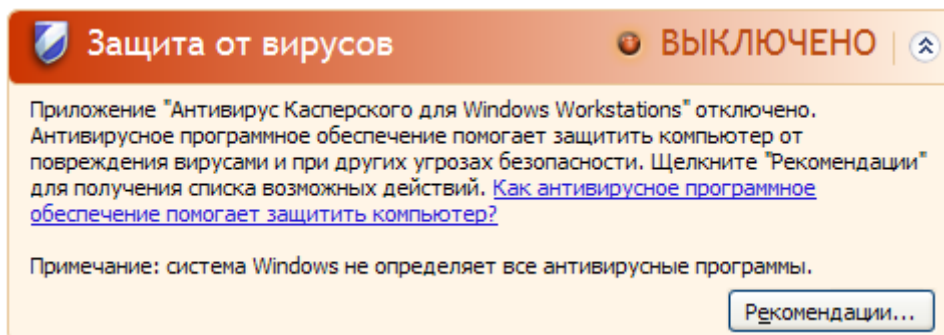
Защита от вирусов

ВЫКЛЮЧЕНО

Приложение "Антивирус Касперского для Windows Workstations" отключено. Антивирусное программное обеспечение помогает защитить компьютер от повреждения вирусами и при других угрозах безопасности. Щелкните "Рекомендации" для получения списка возможных действий. Как антивирусное программное обеспечение помогает защитить компьютер?

Примечание: система Windows не определяет все антивирусные программы.

Рекомендации...